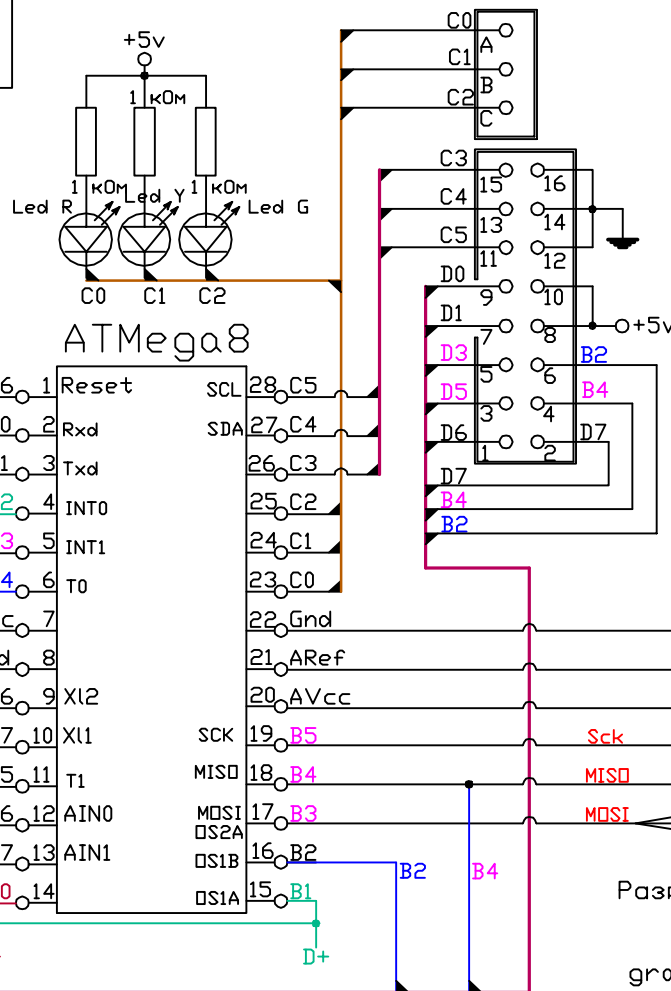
+5v
1 кОм
1 кОм
1 кОм
1 кОм
Led R
Led Y
Led G
C0
C1
C2
ATMega8
C0
C1
C2
A
B
C
C3
C4
C5
D0
D1
D3
D5
D6
D7
B4
B2
15
16
13
14
11
12
9
10
7
8
5
6
3
4
1
2
+5v
B2
B4
D7
6
1
Reset
0
2
Rxd
1
3
Txd
2
4
INT0
3
5
INT1
4
6
T0
c
7
d
8
6
9
Xl2
7
10
Xl1
5
11
T1
6
12
AIN0
7
13
AIN1
0
14
SCL
28
C5
SDA
27
C4
26
C3
25
C2
24
C1
23
C0
22
Gnd
21
ARef
20
AVcc
SCK
19
B5
MISO
18
B4
MOSI
OS2A
17
B3
OS1B
16
B2
OS1A
15
B1
D+
B2
B4
Sck
MISO
MOSI
Разъ
gro